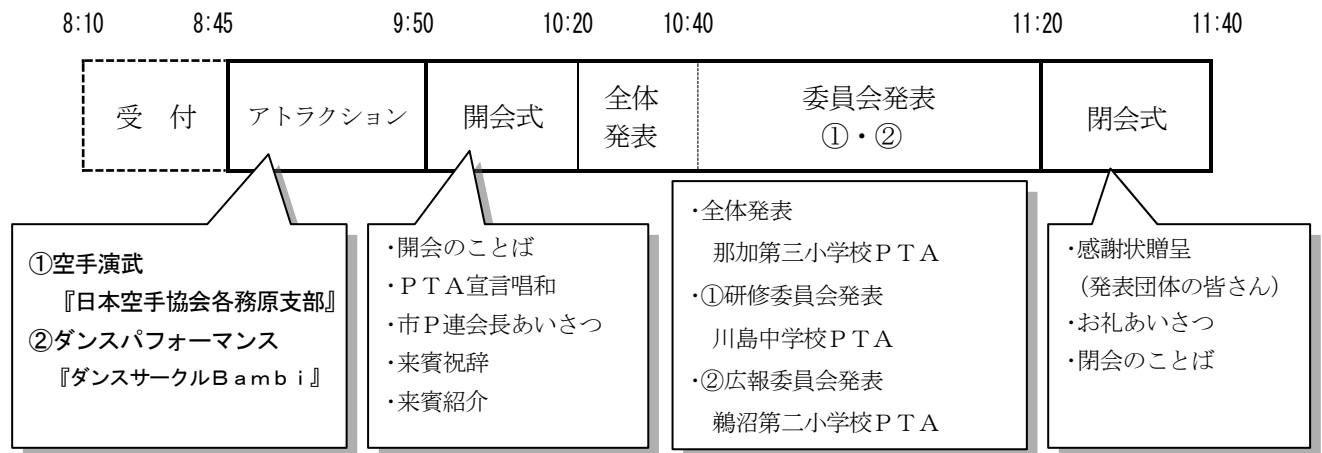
8:10　8:45　9:50　10:20　10:40　11:20　11:40

| 受　付 | アトラクション | 開会式 | 全体発表 | 委員会発表 ①・② | 閉会式 |
|---|---|---|---|---|---|

①空手演武
『日本空手協会各務原支部』
②ダンスパフォーマンス
『ダンスサークルＢａｍｂｉ』

・開会のことば
・ＰＴＡ宣言唱和
・市Ｐ連会長あいさつ
・来賓祝辞
・来賓紹介

・全体発表
那加第三小学校ＰＴＡ
・①研修委員会発表
川島中学校ＰＴＡ
・②広報委員会発表
鵜沼第二小学校ＰＴＡ

・感謝状贈呈
（発表団体の皆さん）
・お礼あいさつ
・閉会のことば